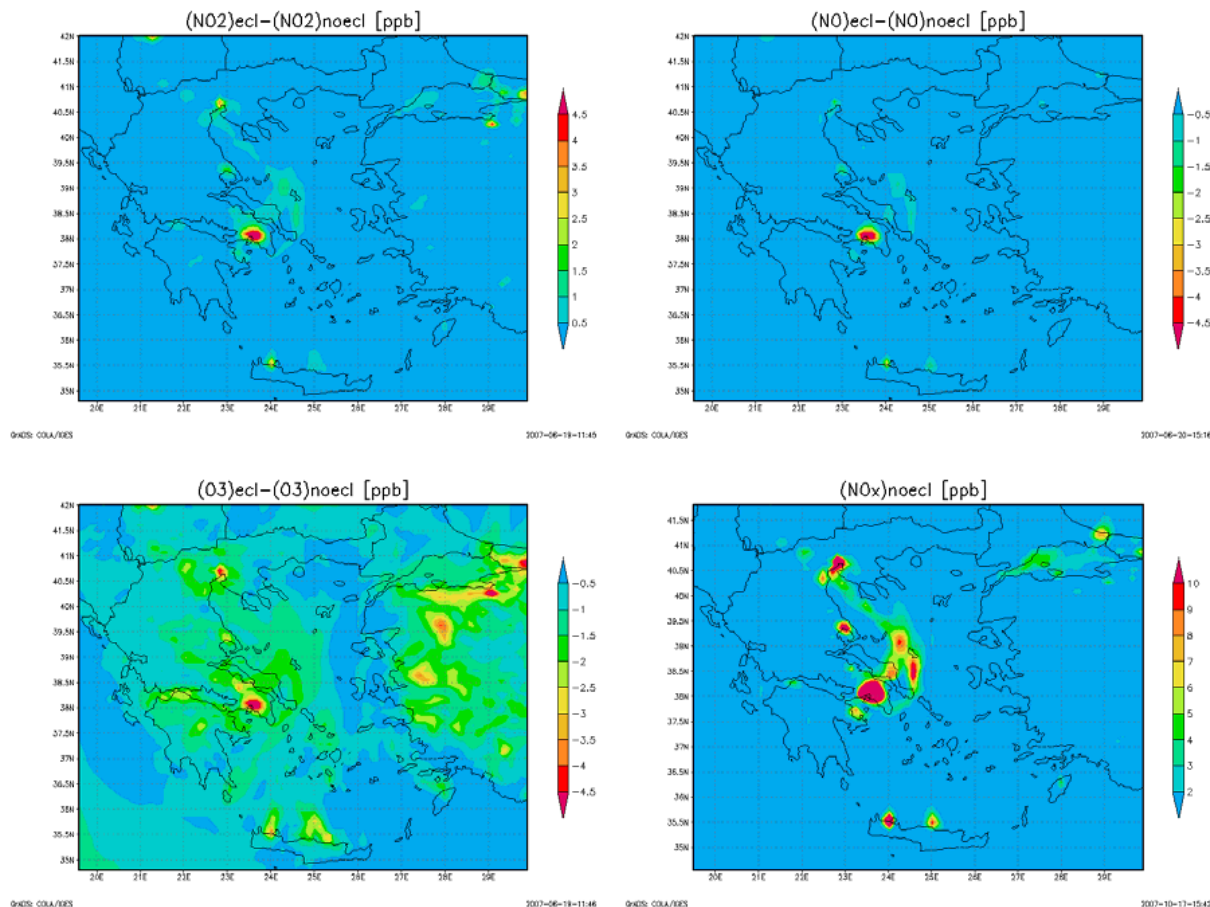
(NO2)ecl-(NO2)noecl [ppb]

42N
41.5N
41N
40.5N
40N
39.5N
39N
38.5N
38N
37.5N
37N
36.5N
36N
35.5N
35N

20E 21E 22E 23E 24E 25E 26E 27E 28E 29E

4.5
4
3.5
3
2.5
2
1.5
1
0.5

GrADS: COLA/IGES
2007-06-19-11:45

(NO)ecl-(NO)noecl [ppb]

42N
41.5N
41N
40.5N
40N
39.5N
39N
38.5N
38N
37.5N
37N
36.5N
36N
35.5N
35N

20E 21E 22E 23E 24E 25E 26E 27E 28E 29E

-0.5
-1
-1.5
-2
-2.5
-3
-3.5
-4
-4.5

GrADS: COLA/IGES
2007-06-20-15:16

(O3)ecl-(O3)noecl [ppb]

42N
41.5N
41N
40.5N
40N
39.5N
39N
38.5N
38N
37.5N
37N
36.5N
36N
35.5N
35N

20E 21E 22E 23E 24E 25E 26E 27E 28E 29E

-0.5
-1
-1.5
-2
-2.5
-3
-3.5
-4
-4.5

GrADS: COLA/IGES
2007-06-19-11:46

(NOx)noecl [ppb]

41.5N
41N
40.5N
40N
39.5N
39N
38.5N
38N
37.5N
37N
36.5N
36N
35.5N
35N

20E 21E 22E 23E 24E 25E 26E 27E 28E 29E

10
9
8
7
6
5
4
3
2

GrADS: COLA/IGES
2007-10-17-15:43